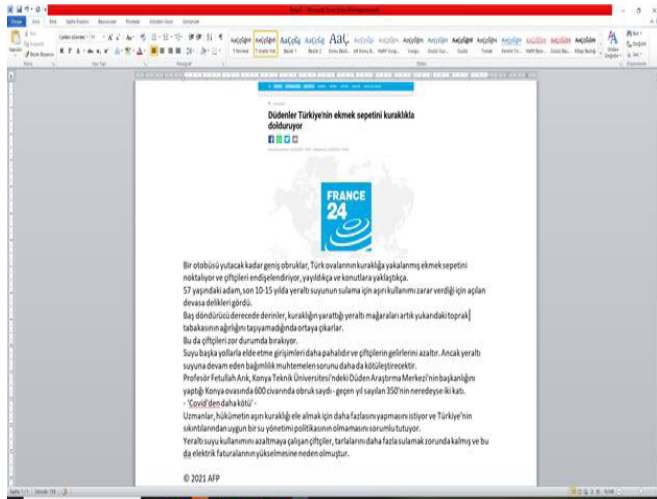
Düdenler Türkiye'nin ekmek sepetini kuraklıkla dolduruyor

FRANCE 24

Bir otobüsü yutacak kadar geniş obruklar, Türk ovalarının kuraklığa yakalanmış ekmek sepetini noktalıyor ve çiftçileri endişelendiriyor, yayıldıkça ve konutlara yaklaştıkça.
57 yaşındaki adam, son 10-15 yılda yeraltı suyunun sulama için aşırı kullanımı zarar verdiği için açılan devasa delikleri gördü.
Baş döndürücü derecede derinler, kuraklığın yarattığı yeraltı mağaraları artık yukarıdaki toprak tabakasının ağırlığını taşıyamadığında ortaya çıkarlar.
Bu da çiftçileri zor durumda bırakıyor.
Suyu başka yollarla elde etme girişimleri daha pahalıdır ve çiftçilerin gelirlerini azaltır. Ancak yeraltı suyuna devam eden bağımlılık muhtemelen sorunu daha da kötüleştirecektir.
Profesör Fetullah Arık, Konya Teknik Üniversitesi'ndeki Düden Araştırma Merkezi'nin başkanlığını yaptığı Konya ovasında 600 civarında obruk saydı - geçen yıl sayılan 350'nin neredeyse iki katı.
- 'Covid'den daha kötü' -
Uzmanlar, hükümetin aşırı kuraklığı ele almak için daha fazlasını yapmasını istiyor ve Türkiye'nin sıkıntılarından uygun bir su yönetimi politikasının olmamasını sorumlu tutuyor.
Yeraltı suyu kullanımını azaltmaya çalışan çiftçiler, tarlalarını daha fazla sulamak zorunda kalmış ve bu da elektrik faturalarının yükselmesine neden olmuştur.

© 2021 AFP